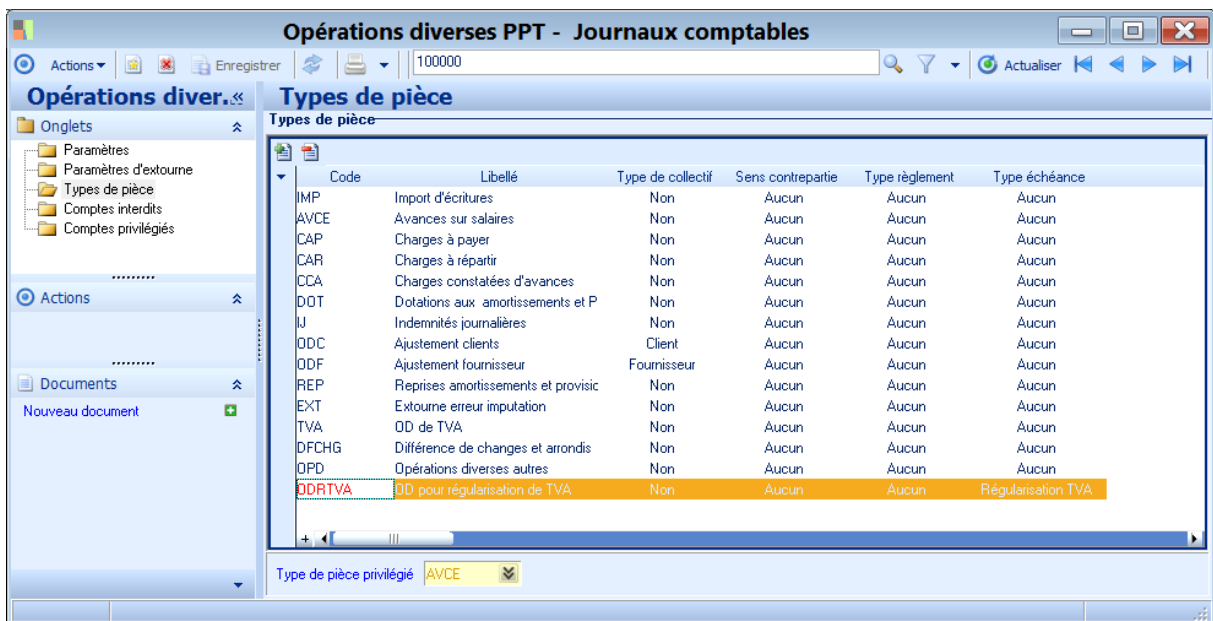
Opérations diverses PPT - Journaux comptables

Actions ▾ Enregistrer 100000 Actualiser

Opérations diver. «

Onglets

Paramètres
Paramètres d'extourne
Types de pièce
Comptes interdits
Comptes privilégiés

Actions

Documents

Nouveau document

Types de pièce

Types de pièce

| Code | Libellé | Type de collectif | Sens contrepartie | Type règlement | Type échéance |
|---|---|---|---|---|---|
| IMP | Import d'écritures | Non | Aucun | Aucun | Aucun |
| AVCE | Avances sur salaires | Non | Aucun | Aucun | Aucun |
| CAP | Charges à payer | Non | Aucun | Aucun | Aucun |
| CAR | Charges à répartir | Non | Aucun | Aucun | Aucun |
| CCA | Charges constatées d'avances | Non | Aucun | Aucun | Aucun |
| DOT | Dotations aux amortissements et P | Non | Aucun | Aucun | Aucun |
| IJ | Indemnités journalières | Non | Aucun | Aucun | Aucun |
| ODC | Ajustement clients | Client | Aucun | Aucun | Aucun |
| ODF | Ajustement fournisseur | Fournisseur | Aucun | Aucun | Aucun |
| REP | Reprises amortissements et provisic | Non | Aucun | Aucun | Aucun |
| EXT | Extourne erreur imputation | Non | Aucun | Aucun | Aucun |
| TVA | OD de TVA | Non | Aucun | Aucun | Aucun |
| DFCHG | Différence de changes et arrondis | Non | Aucun | Aucun | Aucun |
| OPD | Opérations diverses autres | Non | Aucun | Aucun | Aucun |
| ODRTVA | OD pour régularisation de TVA | Non | Aucun | Aucun | Régularisation TVA |

Type de pièce privilégié AVCE